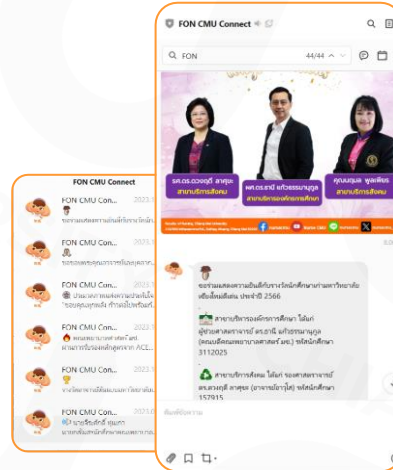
FON CMU Connect

FON

44/44

รศ.ดร.ดวงฤดี ลาศุขะ
สาขาบริการสังคม

ผศ.ดร.ธานี แก้วธรรมานุกูล
สาขาบริหารองค์กรการศึกษา

คุณนงนุช พูลเพียร
สาขาบริการสังคม

ขอร่วมแสดงความยินดีกับรางวัลนักศึกษาเก่าพยาบาลศาสตร์ดีเด่น ประจำปี 2566

สาขาบริหารองค์กรการศึกษา ได้แก่ ผู้ช่วยศาสตราจารย์ ดร.ธานี แก้วธรรมานุกูล (คณบดีคณะพยาบาลศาสตร์ มช.) รหัสนักศึกษา 3112025

สาขาบริการสังคม ได้แก่ รองศาสตราจารย์ ดร.ดวงฤดี ลาศุขะ (อาจารย์อาวุโส) รหัสนักศึกษา 157915

พิมพ์ข้อความ

FON CMU Connect

FON CMU Con... 2023
ขอร่วมแสดงความยินดีกับรางวัลนัก

FON CMU Con... 2023
ขอแสดงความยินดีกับ...

FON CMU Con... 2023
ขอแสดงคุณ...

FON CMU Con... 2023
ประกาศ...

FON CMU Con... 2023
คณะพยาบาลศาสตร์...

FON CMU Con... 2023
ขอแสดงความยินดี...

FON CMU Con... 2023
นายเจริญศักดิ์...